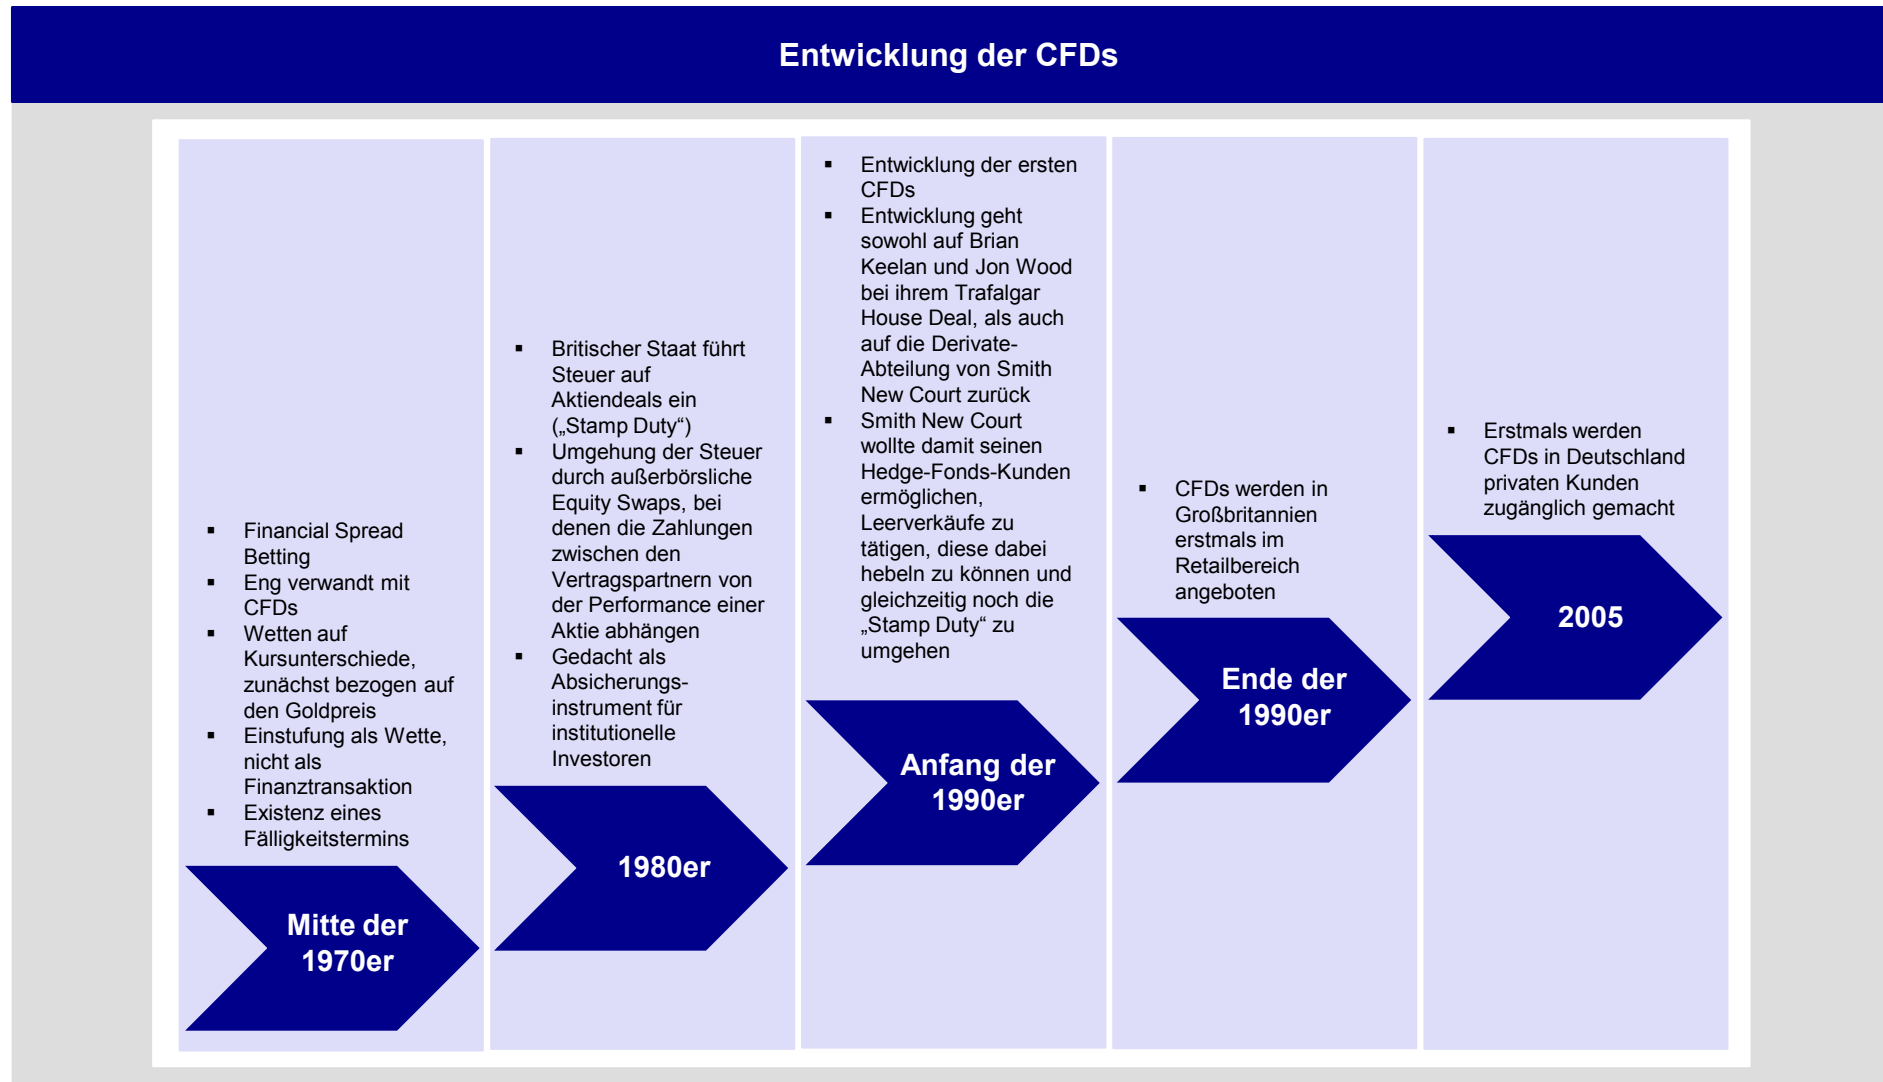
Entwicklung der CFDs

- Financial Spread Betting
- Eng verwandt mit CFDs
- Wetten auf Kursunterschiede, zunächst bezogen auf den Goldpreis
- Einstufung als Wette, nicht als Finanztransaktion
- Existenz eines Fälligkeitstermins

Mitte der 1970er

- Britischer Staat führt Steuer auf Aktiendeals ein („Stamp Duty“)
- Umgehung der Steuer durch außerbörsliche Equity Swaps, bei denen die Zahlungen zwischen den Vertragspartnern von der Performance einer Aktie abhängen
- Gedacht als Absicherungsinstrument für institutionelle Investoren

1980er

- Entwicklung der ersten CFDs
- Entwicklung geht sowohl auf Brian Keelan und Jon Wood bei ihrem Trafalgar House Deal, als auch auf die Derivate-Abteilung von Smith New Court zurück
- Smith New Court wollte damit seinen Hedge-Fonds-Kunden ermöglichen, Leerverkäufe zu tätigen, diese dabei hebeln zu können und gleichzeitig noch die „Stamp Duty“ zu umgehen

Anfang der 1990er

- CFDs werden in Großbritannien erstmals im Retailbereich angeboten

Ende der 1990er

- Erstmals werden CFDs in Deutschland privaten Kunden zugänglich gemacht

2005